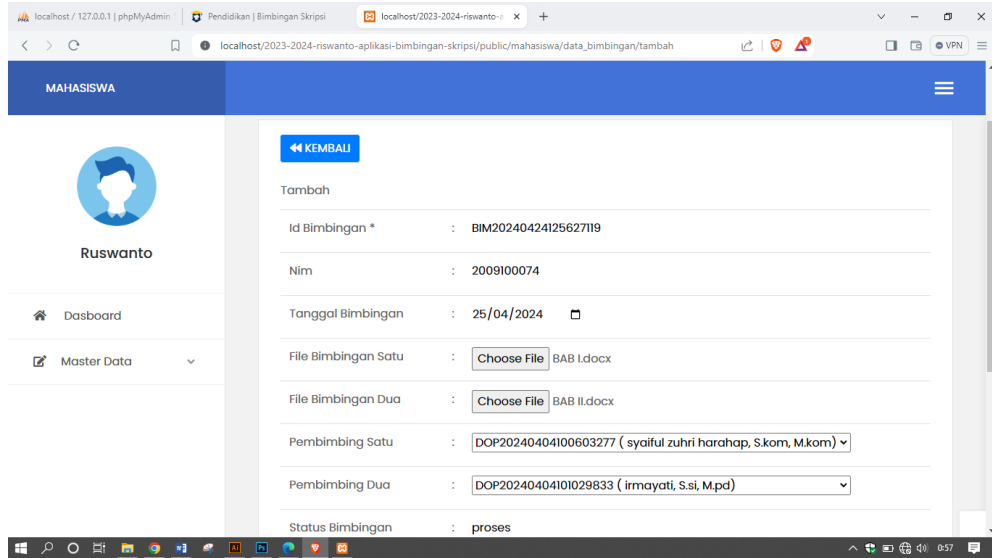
localhost / 127.0.0.1 | phpMyAdmin
Pendidikan | Bimbingan Skripsi
localhost/2023-2024-riswanto-a
localhost/2023-2024-riswanto-aplikasi-bimbingan-skripsi/public/mahasiswa/data_bimbingan/tambah
VPN

MAHASISWA

Ruswanto

Dasboard

Master Data

KEMBALI

Tambah

| | | |
|---|---|---|
| Id Bimbingan * | : | BIM20240424125627119 |
| Nim | : | 2009100074 |
| Tanggal Bimbingan | : | 25/04/2024 |
| File Bimbingan Satu | : | Choose File BAB I.docx |
| File Bimbingan Dua | : | Choose File BAB II.docx |
| Pembimbing Satu | : | DOP20240404100603277 ( syaiful zuhri harahap, S.kom, M.kom) |
| Pembimbing Dua | : | DOP20240404101029833 ( irmayati, S.si, M.pd) |
| Status Bimbingan | : | proses |

0:57